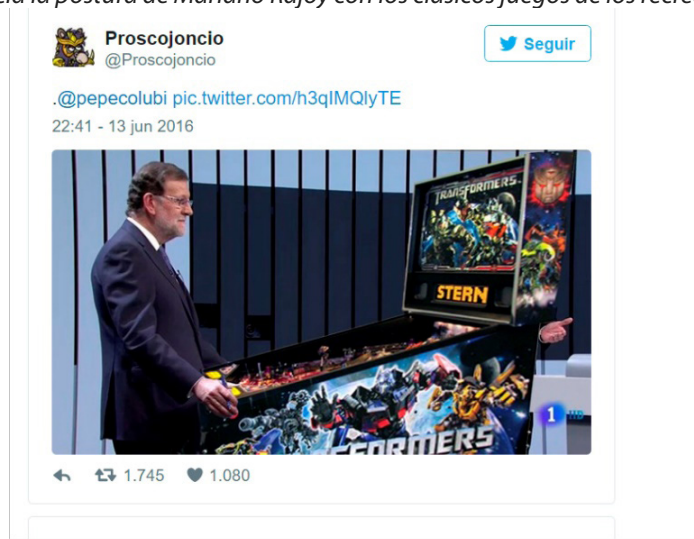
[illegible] la postura de Mariano Rajoy con los clásicos juegos de los recre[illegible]

Proscojoncio
@Proscojoncio

Seguir

.@pepecolubi pic.twitter.com/h3qIMQlyTE

22:41 - 13 jun 2016

TRANSFORMERS
STERN
1
FORMERS

1.745 1.080